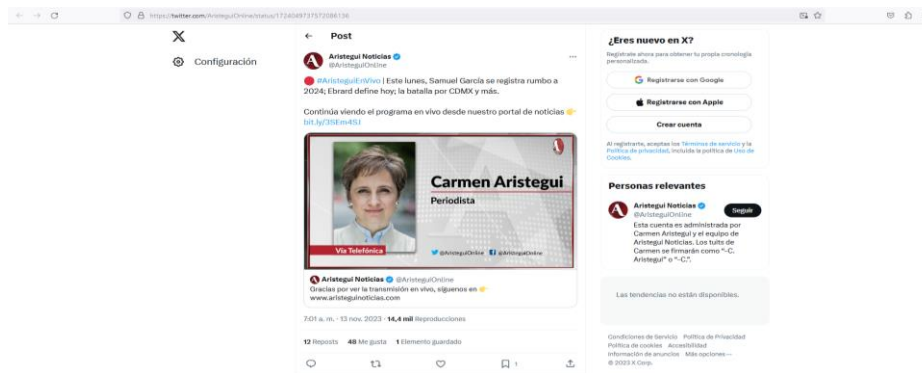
https://twitter.com/AristeguiOnline/status/1724089737572086136

Configuración

Post

Aristegui Noticias
@AristeguiOnline

#AristeguiEnVivo | Este lunes, Samuel García se registra rumbo a 2024; Ebrard define hoy; la batalla por CDMX y más.

Continúa viendo el programa en vivo desde nuestro portal de noticias bit.ly/35Em4SJ

Carmen Aristegui
Periodista
Vía Telefónica
@AristeguiOnline @AristeguiOnline

Aristegui Noticias @AristeguiOnline
Gracias por ver la transmisión en vivo, síguenos en www.aristeguinoticias.com

7:01 a. m. · 13 nov. 2023 · 14,4 mil Reproducciones

12 Reposts 48 Me gusta 1 Elemento guardado

1

¿Eres nuevo en X?
Regístrate ahora para obtener tu propia cronología personalizada.
Registrarse con Google
Registrarse con Apple
Crear cuenta
Al registrarte, aceptas los Términos de servicio y la Política de privacidad, incluida la política de Uso de Cookies.

Personas relevantes
Aristegui Noticias
@AristeguiOnline
Seguir
Esta cuenta es administrada por Carmen Aristegui y el equipo de Aristegui Noticias. Los tuits de Carmen se firmarán como "-C. Aristegui" o "-C.".

Las tendencias no están disponibles.

Condiciones de Servicio Política de Privacidad Política de cookies Accesibilidad Información de anuncios Más opciones ··· © 2023 X Corp.